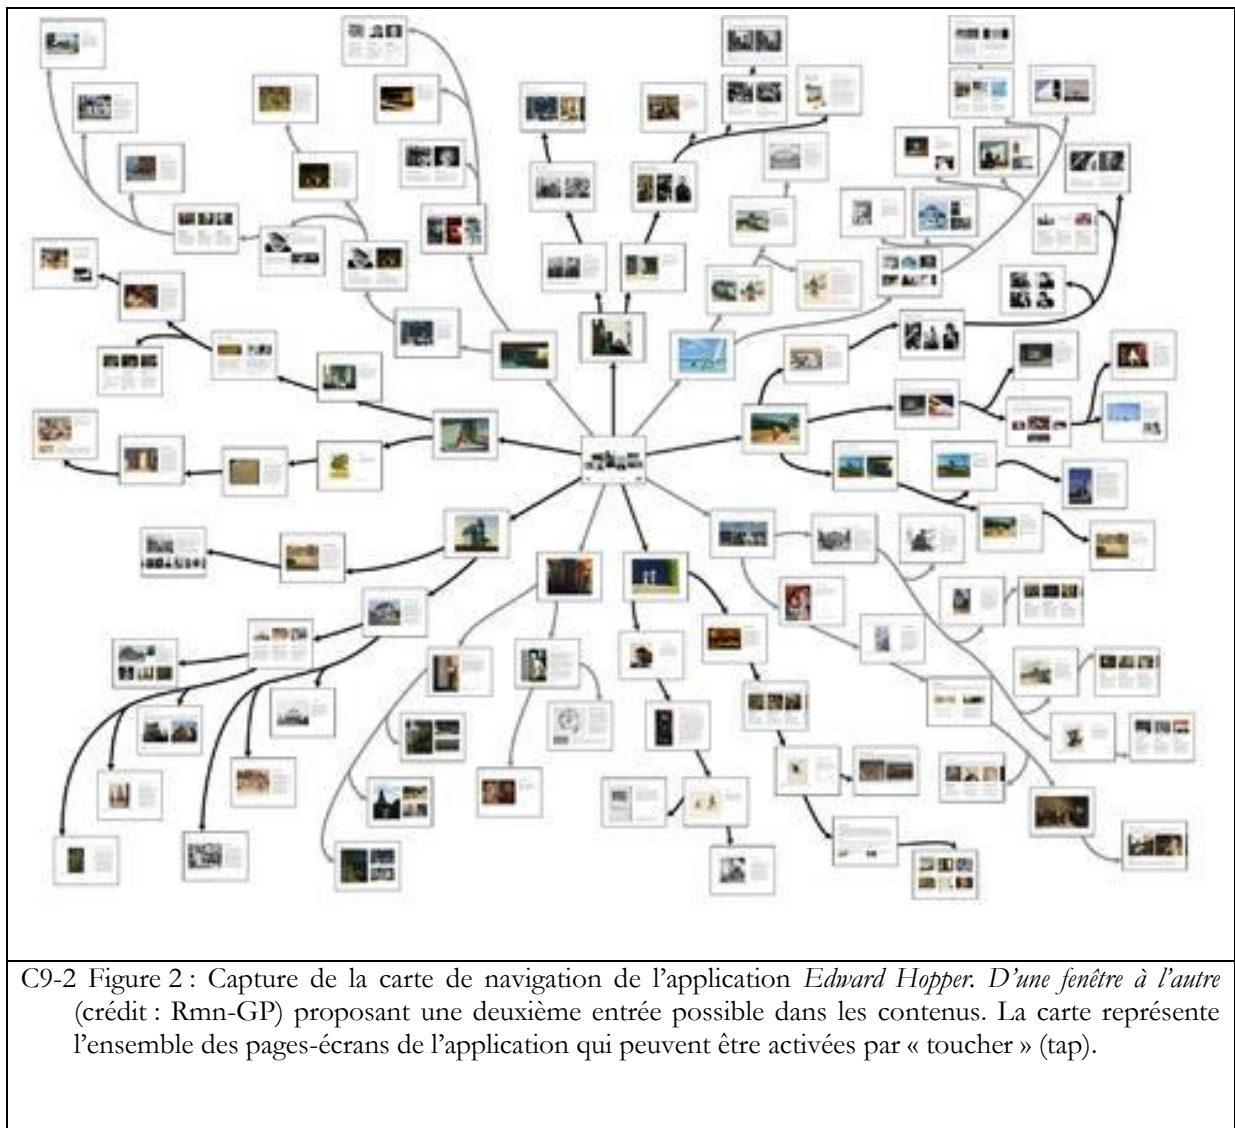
C9-2 Figure 2 : Capture de la carte de navigation de l'application *Edward Hopper. D'une fenêtre à l'autre* (crédit : Rmn-GP) proposant une deuxième entrée possible dans les contenus. La carte représente l'ensemble des pages-écrans de l'application qui peuvent être activées par « toucher » (tap).